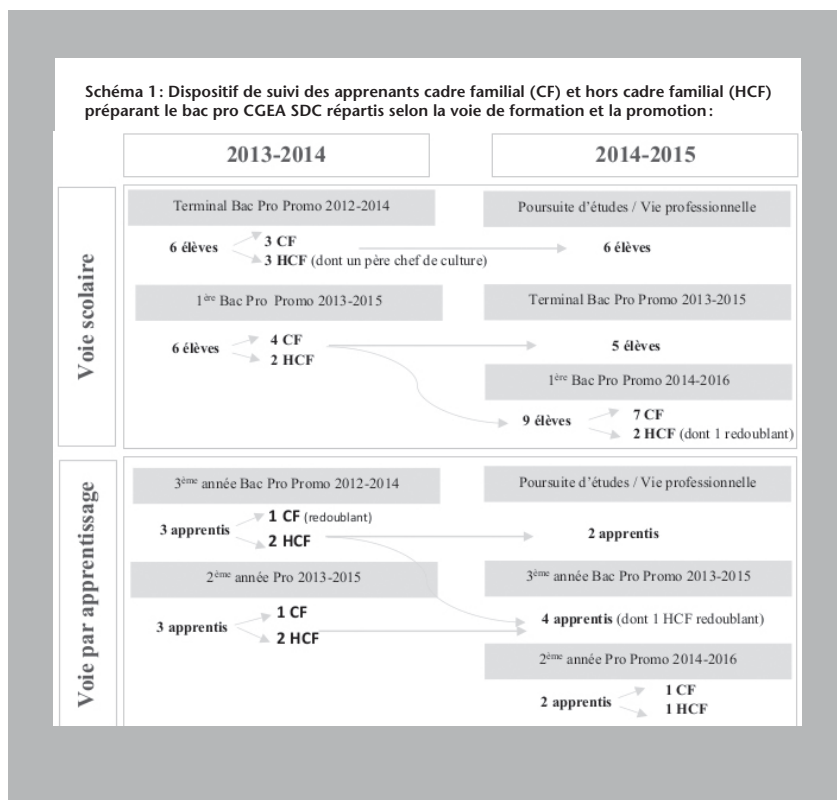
**Schéma 1 : Dispositif de suivi des apprenants cadre familial (CF) et hors cadre familial (HCF) préparant le bac pro CGEA SDC répartis selon la voie de formation et la promotion :**

2013-2014

2014-2015

Voie scolaire

Terminal Bac Pro Promo 2012-2014

6 élèves

3 CF

3 HCF (dont un père chef de culture)

Poursuite d'études / Vie professionnelle

6 élèves

1$^{ère}$ Bac Pro Promo 2013-2015

6 élèves

4 CF

2 HCF

Terminal Bac Pro Promo 2013-2015

5 élèves

1$^{ère}$ Bac Pro Promo 2014-2016

9 élèves

7 CF

2 HCF (dont 1 redoublant)

Voie par apprentissage

3$^{ème}$ année Bac Pro Promo 2012-2014

3 apprentis

1 CF (redoublant)

2 HCF

Poursuite d'études / Vie professionnelle

2 apprentis

2$^{ème}$ année Pro 2013-2015

3 apprentis

1 CF

2 HCF

3$^{ème}$ année Bac Pro Promo 2013-2015

4 apprentis (dont 1 HCF redoublant)

2$^{ème}$ année Pro Promo 2014-2016

2 apprentis

1 CF

1 HCF